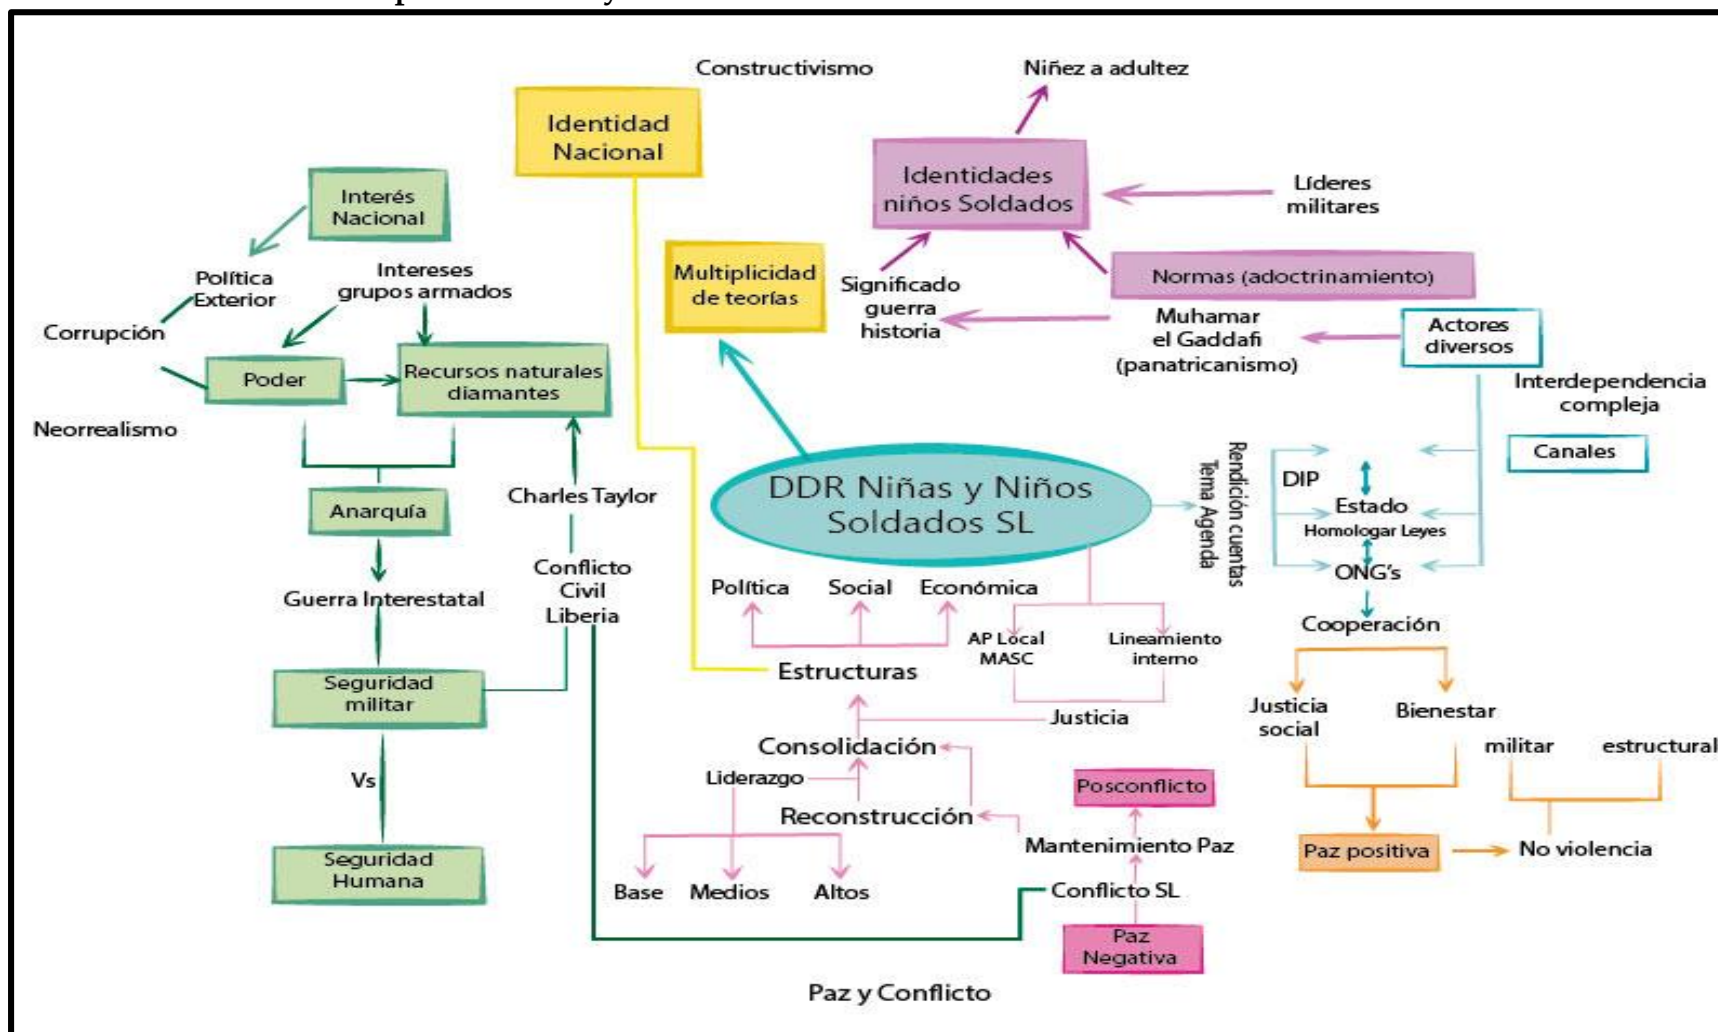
Constructivismo

Identidad Nacional

Niñez a adultez

Identidades niños Soldados

Líderes militares

Interés Nacional

Multiplicidad de teorías

Significado guerra historia

Normas (adoctrinamiento)

Política Exterior

Intereses grupos armados

Muhamar el Gaddafi (panatricanismo)

Actores diversos

Corrupción

Poder

Recursos naturales diamantes

Interdependencia compleja

Neorrealismo

Canales

Charles Taylor

DDR Niñas y Niños Soldados SL

Rendición cuentas Tema Agenda

DIP

Estado

Homologar Leyes

Anarquía

ONG's

Conflicto Civil Liberia

Guerra Interestatal

Política

Social

Económica

Cooperación

AP Local MASC

Lineamiento interno

Estructuras

Seguridad militar

Justicia social

Bienestar

Justicia

Consolidación

militar

estructural

Vs

Liderazgo

Posconflicto

Reconstrucción

Mantenimiento Paz

Paz positiva

No violencia

Seguridad Humana

Base

Medios

Altos

Conflicto SL

Paz Negativa

Paz y Conflicto